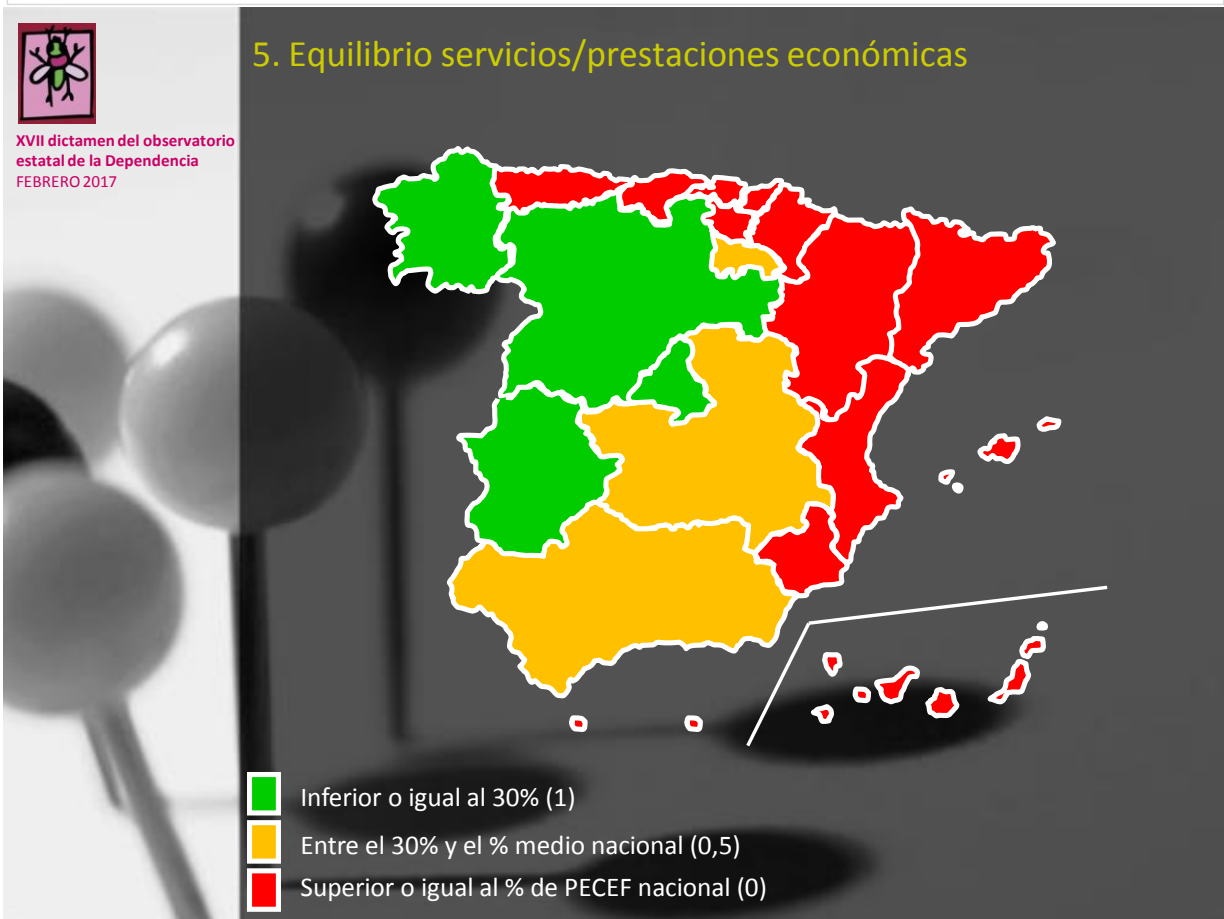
XVII dictamen del observatorio estatal de la Dependencia
FEBRERO 2017

5. Equilibrio servicios/prestaciones económicas

Inferior o igual al 30% (1)

Entre el 30% y el % medio nacional (0,5)

Superior o igual al % de PECEF nacional (0)